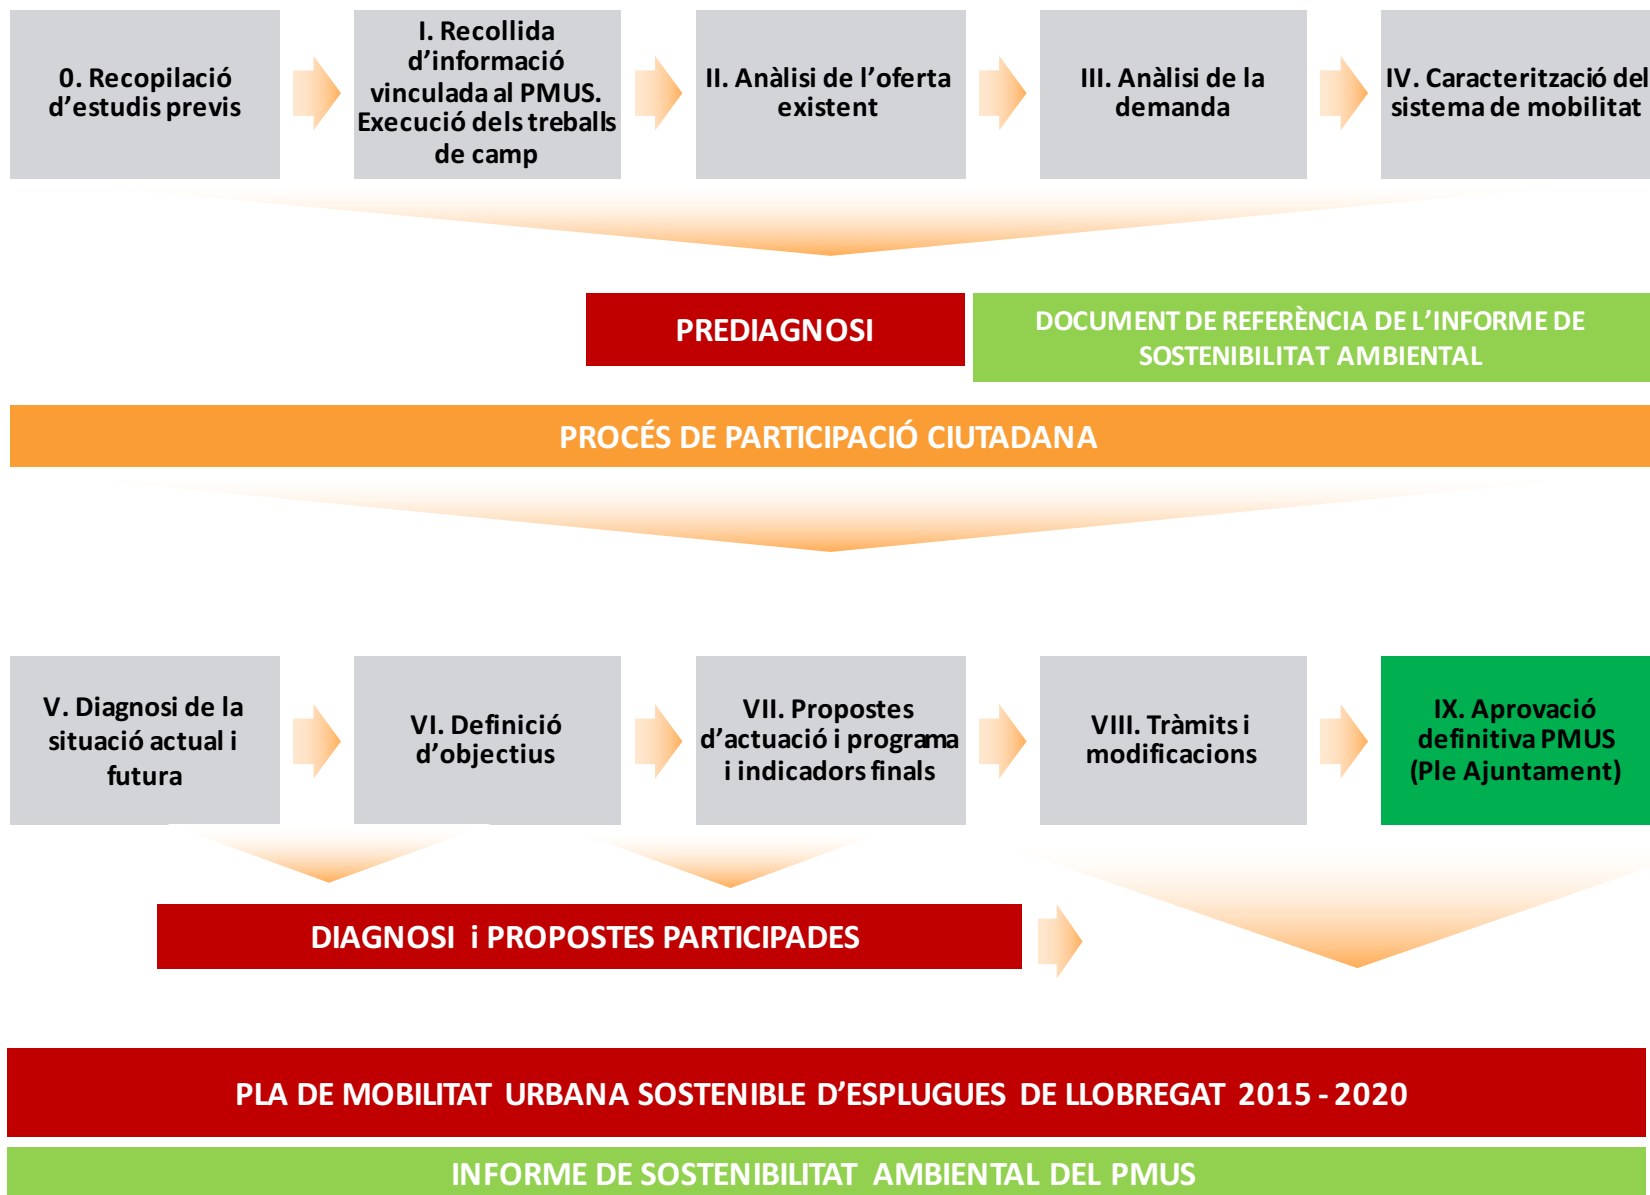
0. Recopilació d'estudis previs

I. Recollida d'informació vinculada al PMUS. Execució dels treballs de camp

II. Anàlisi de l'oferta existent

III. Anàlisi de la demanda

IV. Caracterització del sistema de mobilitat

PREDIAGNOSI

DOCUMENT DE REFERÈNCIA DE L'INFORME DE SOSTENIBILITAT AMBIENTAL

PROCÉS DE PARTICIPACIÓ CIUTADANA

V. Diagnosi de la situació actual i futura

VI. Definició d'objectius

VII. Propostes d'actuació i programa i indicadors finals

VIII. Tràmits i modificacions

IX. Aprovació definitiva PMUS (Ple Ajuntament)

DIAGNOSI i PROPOSTES PARTICIPADES

PLA DE MOBILITAT URBANA SOSTENIBLE D'ESPLUGUES DE LLOBREGAT 2015 - 2020

INFORME DE SOSTENIBILITAT AMBIENTAL DEL PMUS